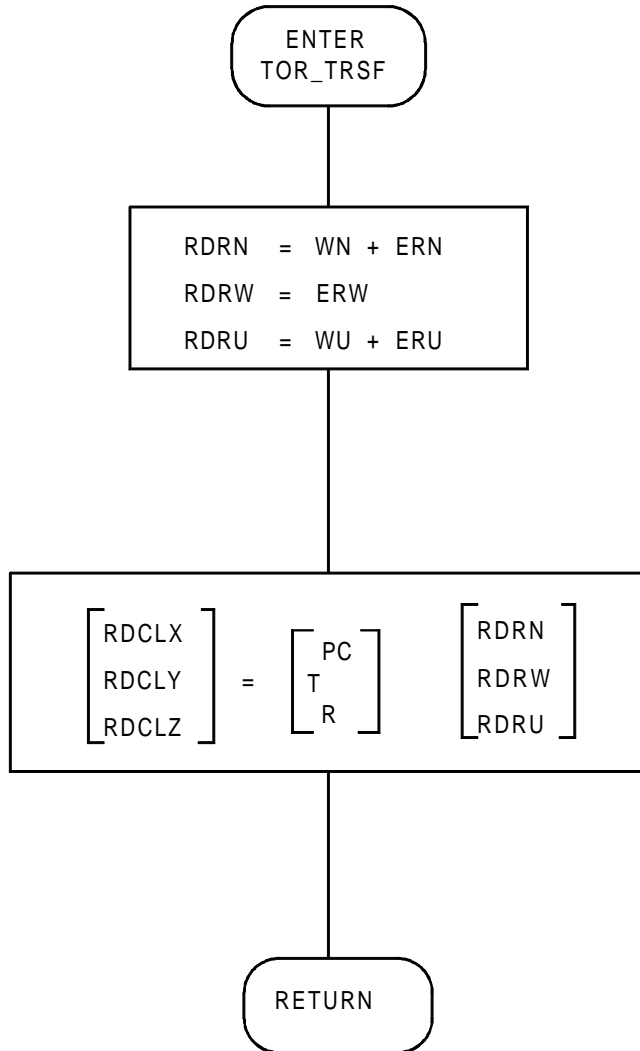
ENTER
TOR_TRSF

RDRN = WN + ERN
RDRW = ERW
RDRU = WU + ERU

$\begin{bmatrix} RDCLX \\ RDCLY \\ RDCLZ \end{bmatrix} = \begin{bmatrix} T_{R}^{PC} \end{bmatrix} \begin{bmatrix} RDRN \\ RDRW \\ RDRU \end{bmatrix}$

RETURN